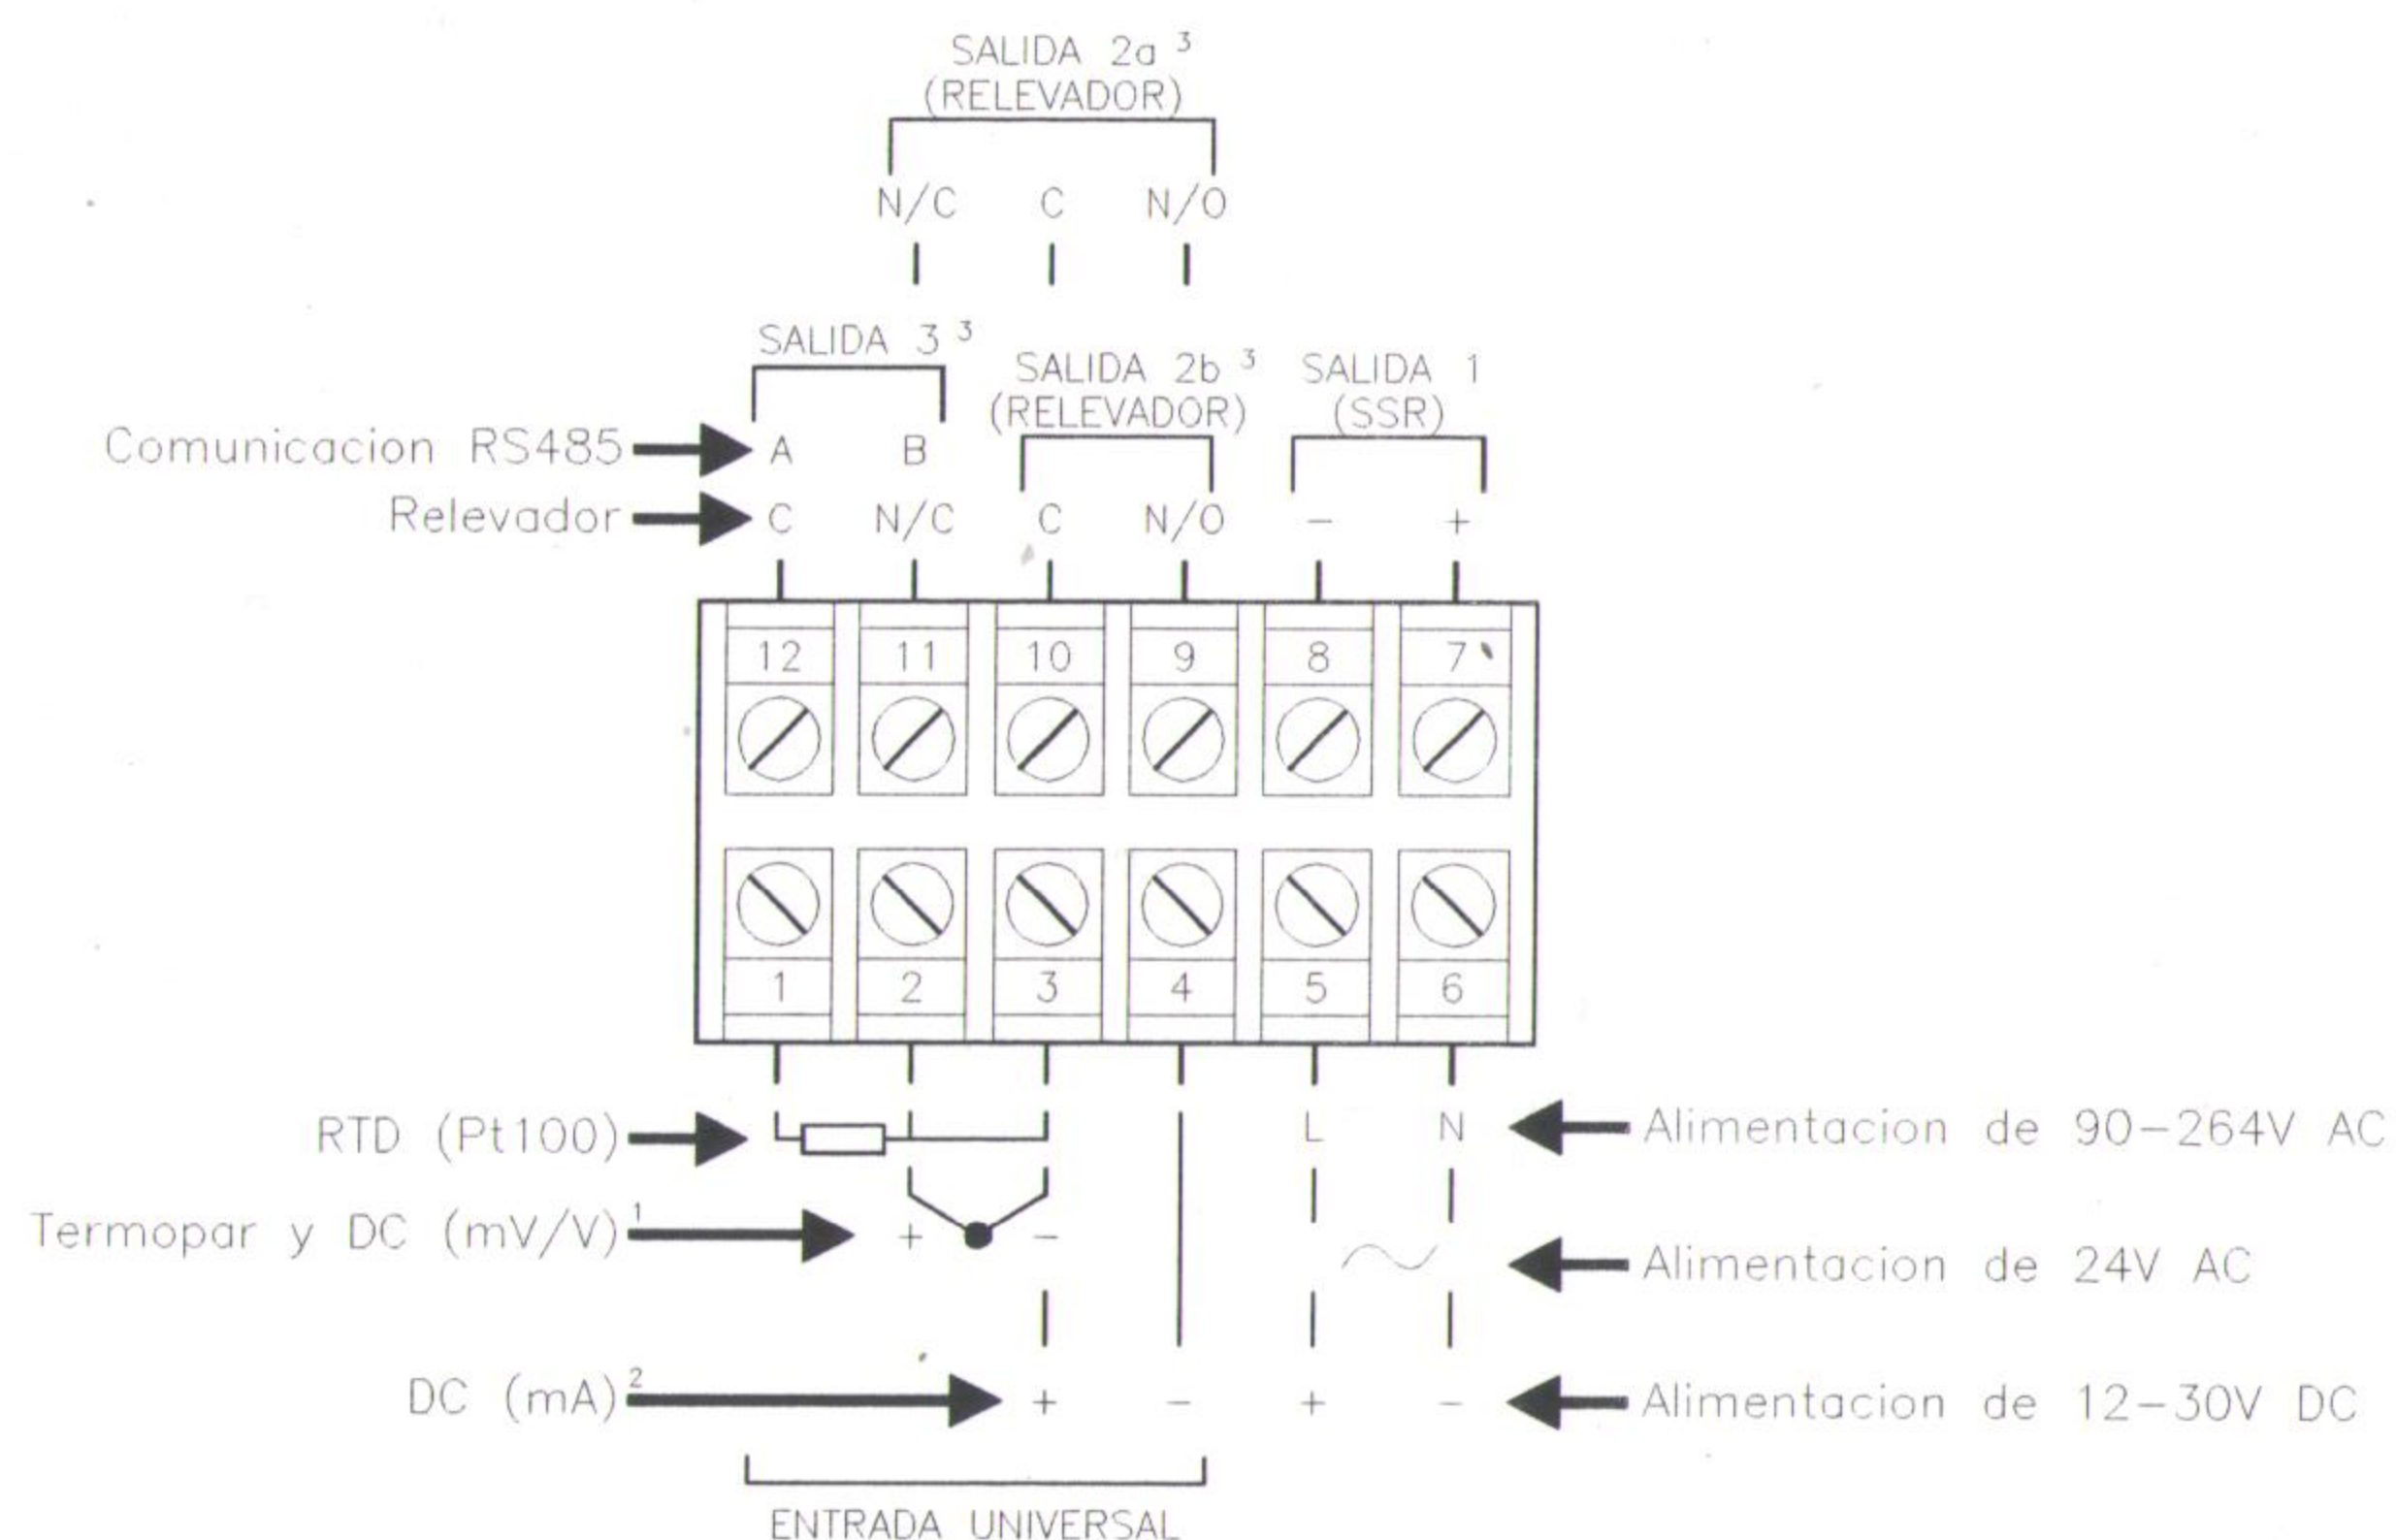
SALIDA 2a $^3$
(RELEVADOR)

N/C C N/O

SALIDA 3 $^3$

SALIDA 2b $^3$
(RELEVADOR)

SALIDA 1
(SSR)

Comunicacion RS485 A B

Relevador C N/C C N/O − +

12 11 10 9 8 7

1 2 3 4 5 6

RTD (Pt100)

L N Alimentacion de 90−264V AC

Termopar y DC (mV/V)$^1$ + −

Alimentacion de 24V AC

DC (mA)$^2$ + − + − Alimentacion de 12−30V DC

ENTRADA UNIVERSAL